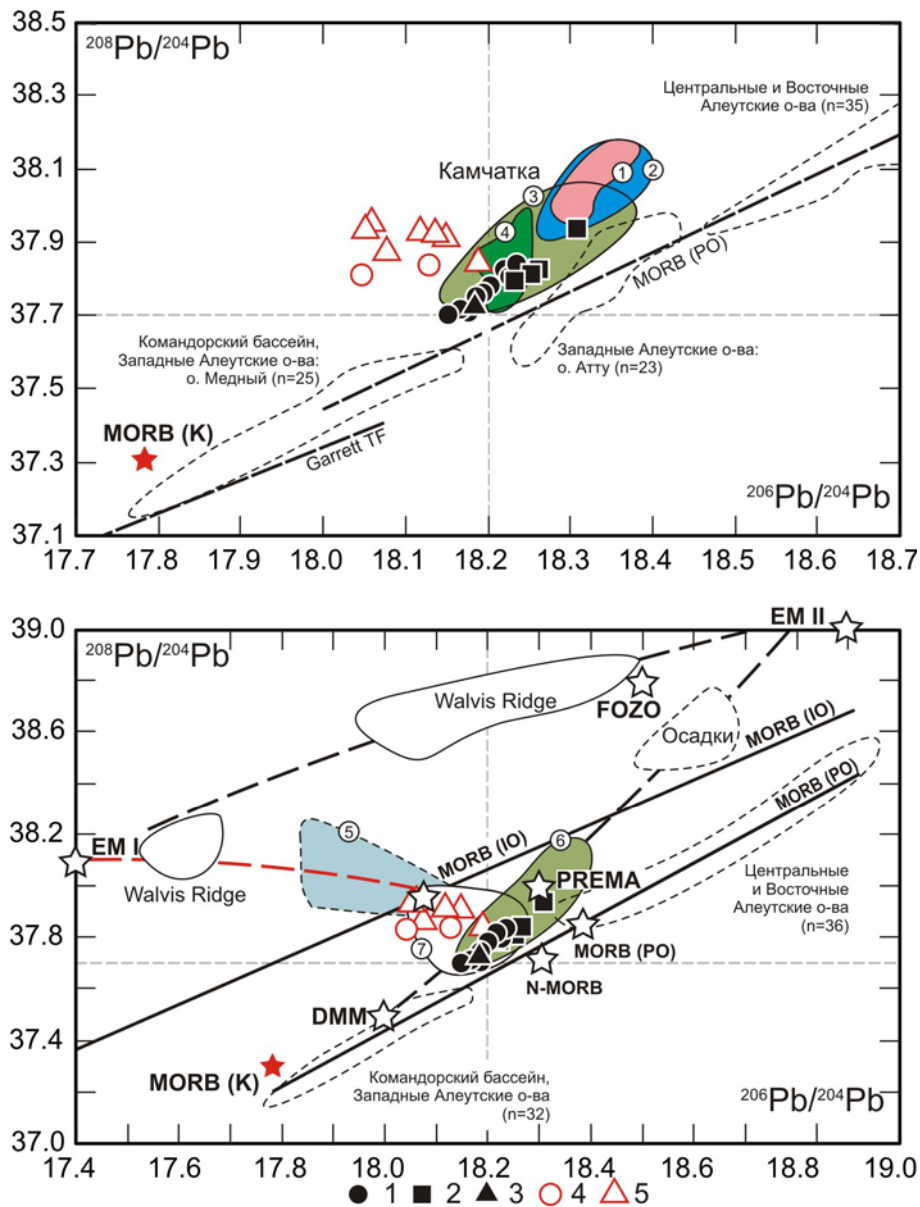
$^{208}Pb/^{204}Pb$

38.5
38.3
38.1
37.9
37.7
37.5
37.3
37.1

Центральные и Восточные Алеутские о-ва (n=35)

Камчатка

1
2
3
4

MORB (PO)

Командорский бассейн, Западные Алеутские о-ва: о. Медный (n=25)

Западные Алеутские о-ва: о. Атту (n=23)

MORB (K)

Garrett TF

$^{206}Pb/^{204}Pb$

17.7
17.8
17.9
18.0
18.1
18.2
18.3
18.4
18.5
18.6
18.7

$^{208}Pb/^{204}Pb$

39.0
38.6
38.2
37.8
37.4
37.0

EM II

Walvis Ridge

FOZO

Осадки

MORB (IO)

MORB (PO)

EM I

5

Walvis Ridge

MORB (IO)

6

PREMA

Центральные и Восточные Алеутские о-ва (n=36)

7

MORB (PO)

N-MORB

DMM

MORB (K)

Командорский бассейн, Западные Алеутские о-ва (n=32)

$^{206}Pb/^{204}Pb$

17.4
17.6
17.8
18.0
18.2
18.4
18.6
18.8
19.0

1 2 3 4 5